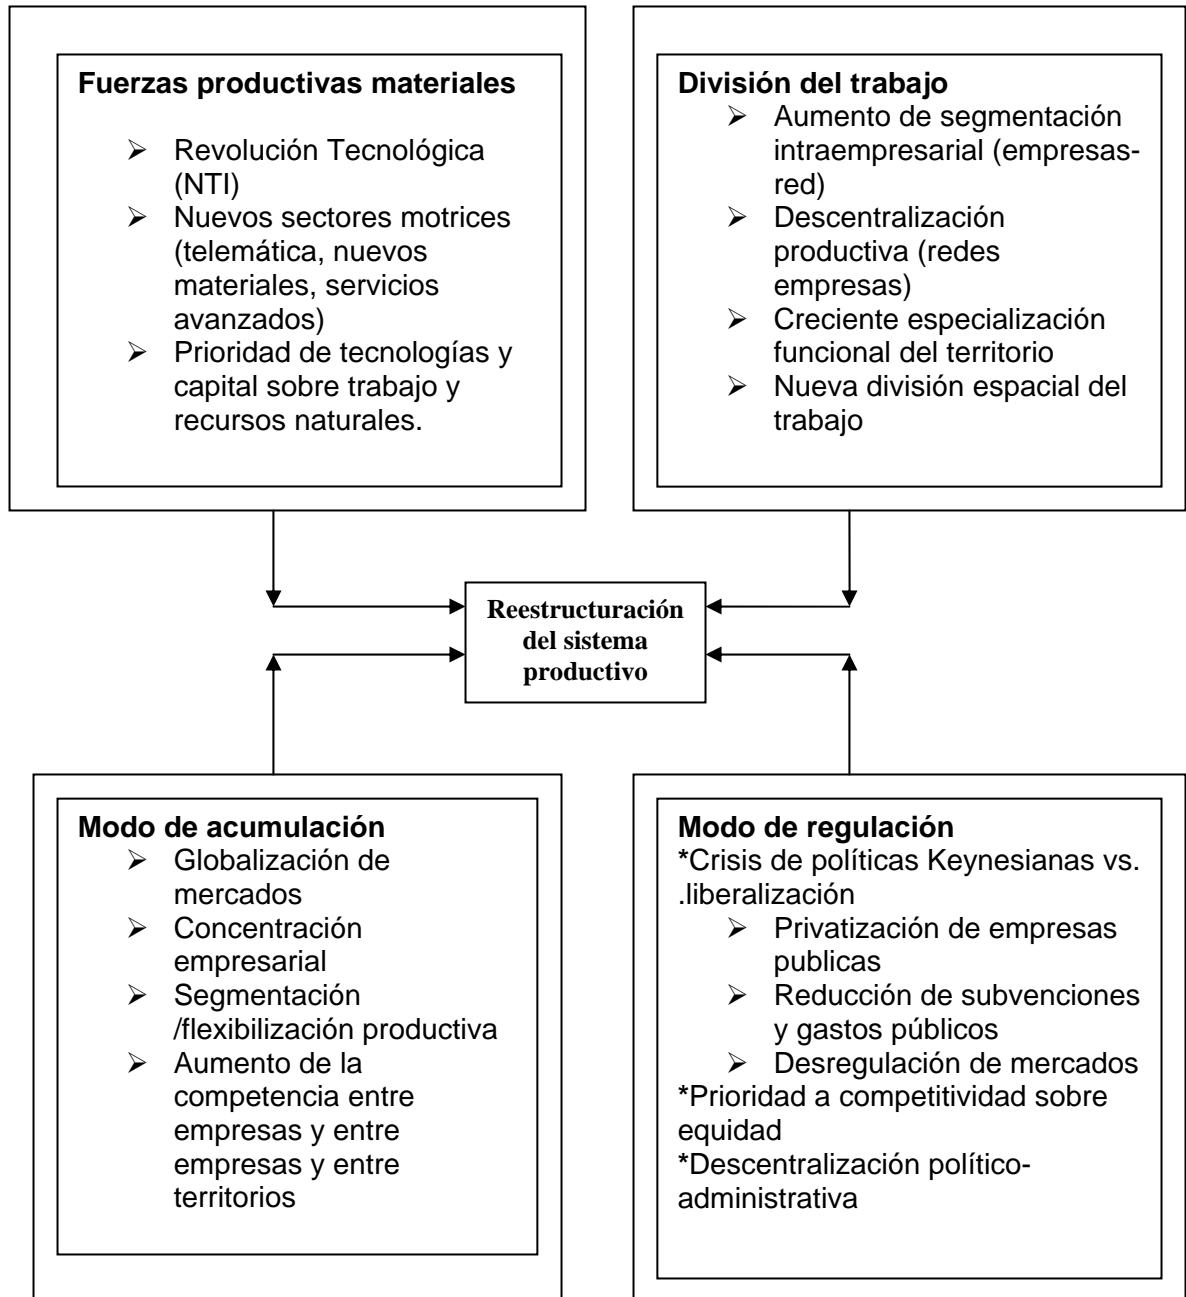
**Fuerzas productivas materiales**

- Revolución Tecnológica (NTI)
- Nuevos sectores motrices (telemática, nuevos materiales, servicios avanzados)
- Prioridad de tecnologías y capital sobre trabajo y recursos naturales.

**División del trabajo**

- Aumento de segmentación intraempresarial (empresas-red)
- Descentralización productiva (redes empresas)
- Creciente especialización funcional del territorio
- Nueva división espacial del trabajo

**Reestructuración del sistema productivo**

**Modo de acumulación**

- Globalización de mercados
- Concentración empresarial
- Segmentación /flexibilización productiva
- Aumento de la competencia entre empresas y entre empresas y entre territorios

**Modo de regulación**

*Crisis de políticas Keynesianas vs. .liberalización

- Privatización de empresas publicas
- Reducción de subvenciones y gastos públicos
- Desregulación de mercados

*Prioridad a competitividad sobre equidad

*Descentralización político-administrativa